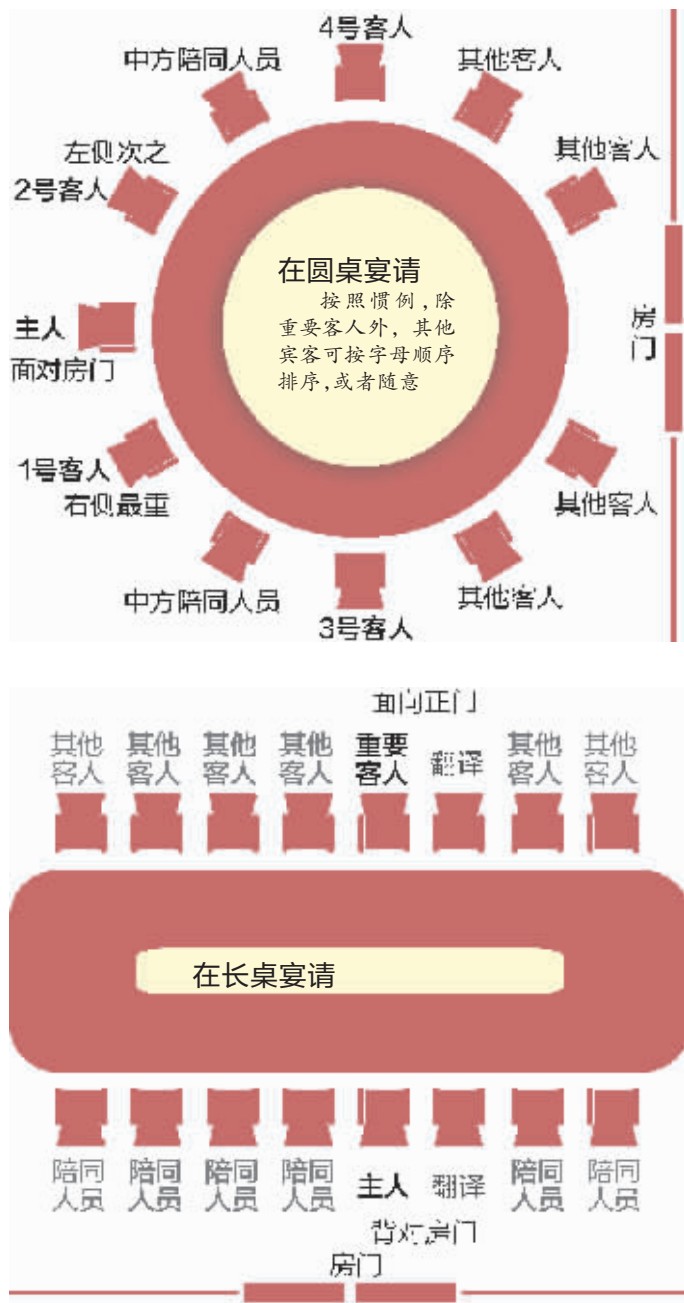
4号客人

中方陪同人员

其他客人

左侧次之

2号客人

其他客人

在圆桌宴请

按照惯例，除重要客人外，其他宾客可按字母顺序排序，或者随意

主人

面对房门

房门

1号客人

右侧最重

其他客人

中方陪同人员

其他客人

3号客人

面向正门

| 其他客人 | 其他客人 | 其他客人 | 其他客人 | 重要客人 | 翻译 | 其他客人 | 其他客人 |

在长桌宴请

| 陪同人员 | 陪同人员 | 陪同人员 | 陪同人员 | 主人 | 翻译 | 陪同人员 | 陪同人员 |

背对房门

房门